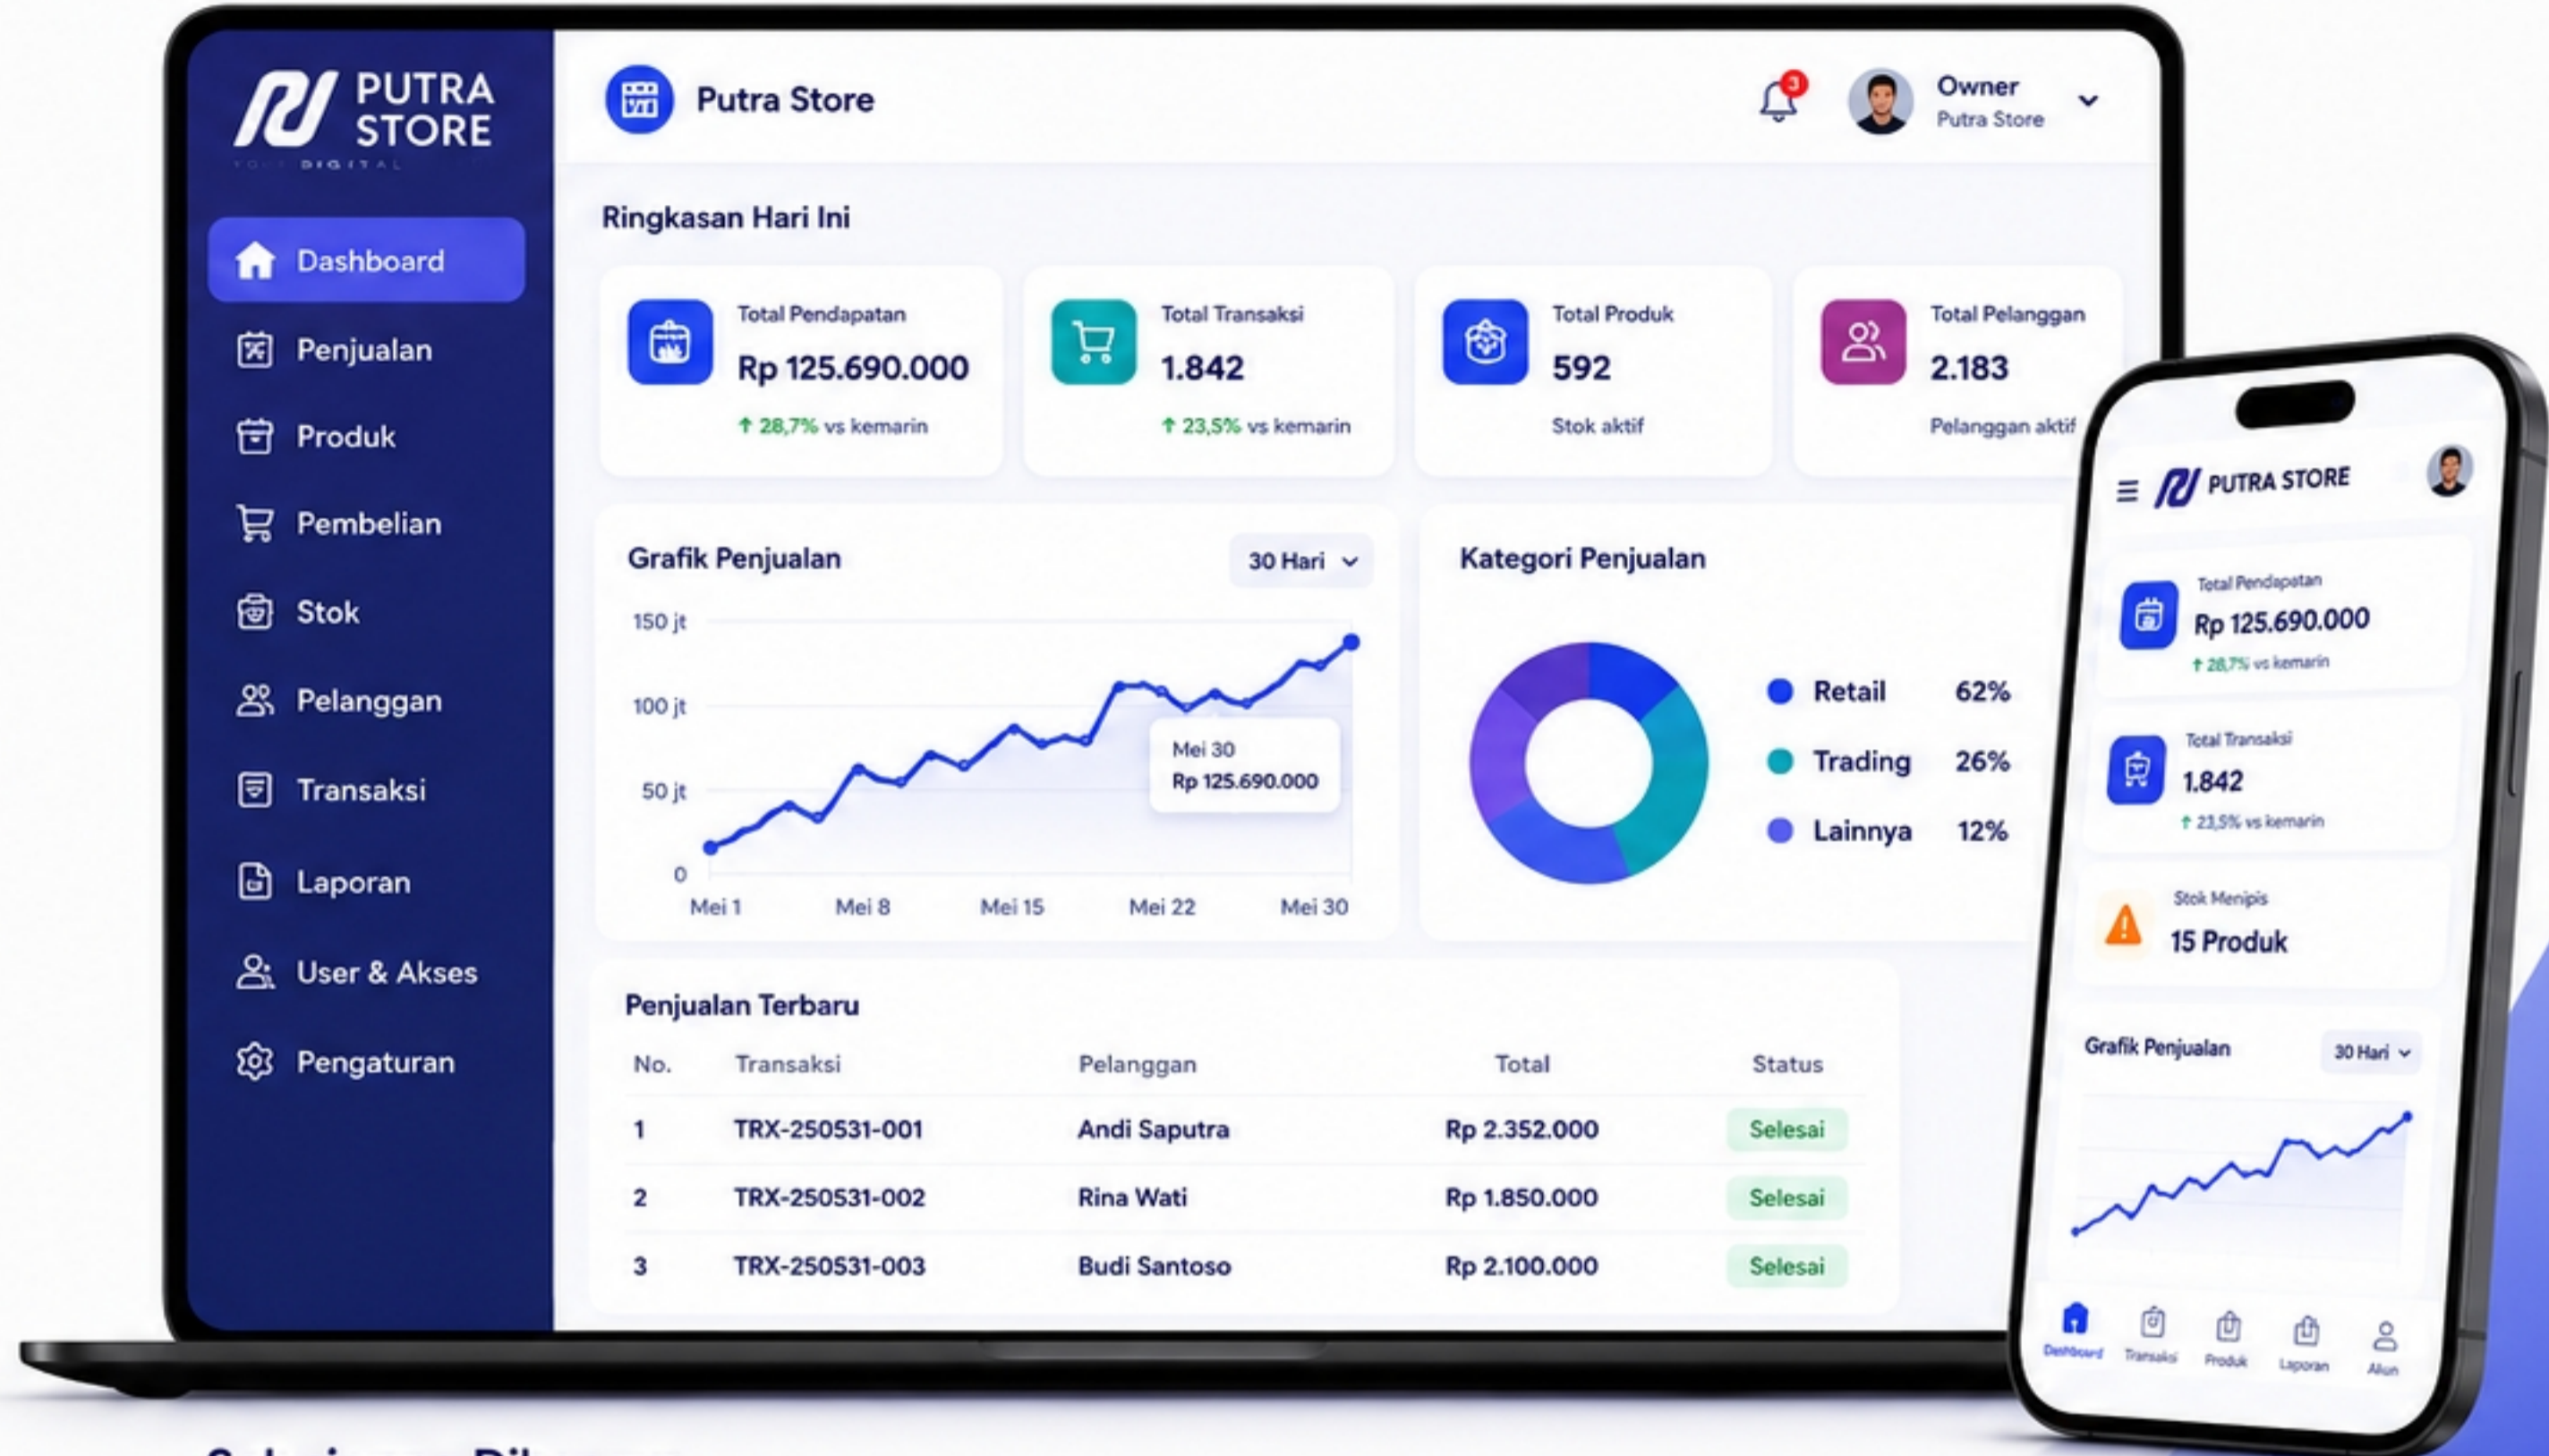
PUTRA STORE
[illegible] DIGITAL

Dashboard
Penjualan
Produk
Pembelian
Stok
Pelanggan
Transaksi
Laporan
User & Akses
Pengaturan

Putra Store

3

Owner
Putra Store

Ringkasan Hari Ini

Total Pendapatan
Rp 125.690.000
28,7% vs kemarin

Total Transaksi
1.842
23,5% vs kemarin

Total Produk
592
Stok aktif

Total Pelanggan
2.183
Pelanggan aktif

Grafik Penjualan
30 Hari
150 jt
100 jt
50 jt
0
Mei 1
Mei 8
Mei 15
Mei 22
Mei 30
Mei 30
Rp 125.690.000

Kategori Penjualan
Retail 62%
Trading 26%
Lainnya 12%

Penjualan Terbaru

| No. | Transaksi | Pelanggan | Total | Status |
|---|---|---|---|---|
| 1 | TRX-250531-001 | Andi Saputra | Rp 2.352.000 | Selesai |
| 2 | TRX-250531-002 | Rina Wati | Rp 1.850.000 | Selesai |
| 3 | TRX-250531-003 | Budi Santoso | Rp 2.100.000 | Selesai |

PUTRA STORE
Total Pendapatan
Rp 125.690.000
28,7% vs kemarin
Total Transaksi
1.842
23,5% vs kemarin
Stok Menipis
15 Produk
Grafik Penjualan
30 Hari
Dashboard
Transaksi
Produk
Laporan
Akun

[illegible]